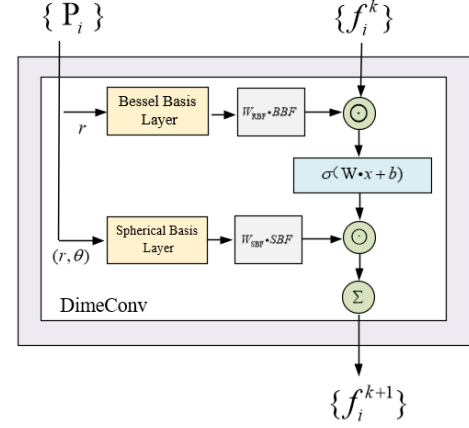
$\{ P_i \}$

$\{f_i^k\}$

$r$

Bessel Basis Layer

$W_{RBF} \cdot BBF$

$\odot$

$\sigma(W \cdot x + b)$

$(r, \theta)$

Spherical Basis Layer

$W_{SBF} \cdot SBF$

$\odot$

$\Sigma$

DimeConv

$\{f_i^{k+1}\}$